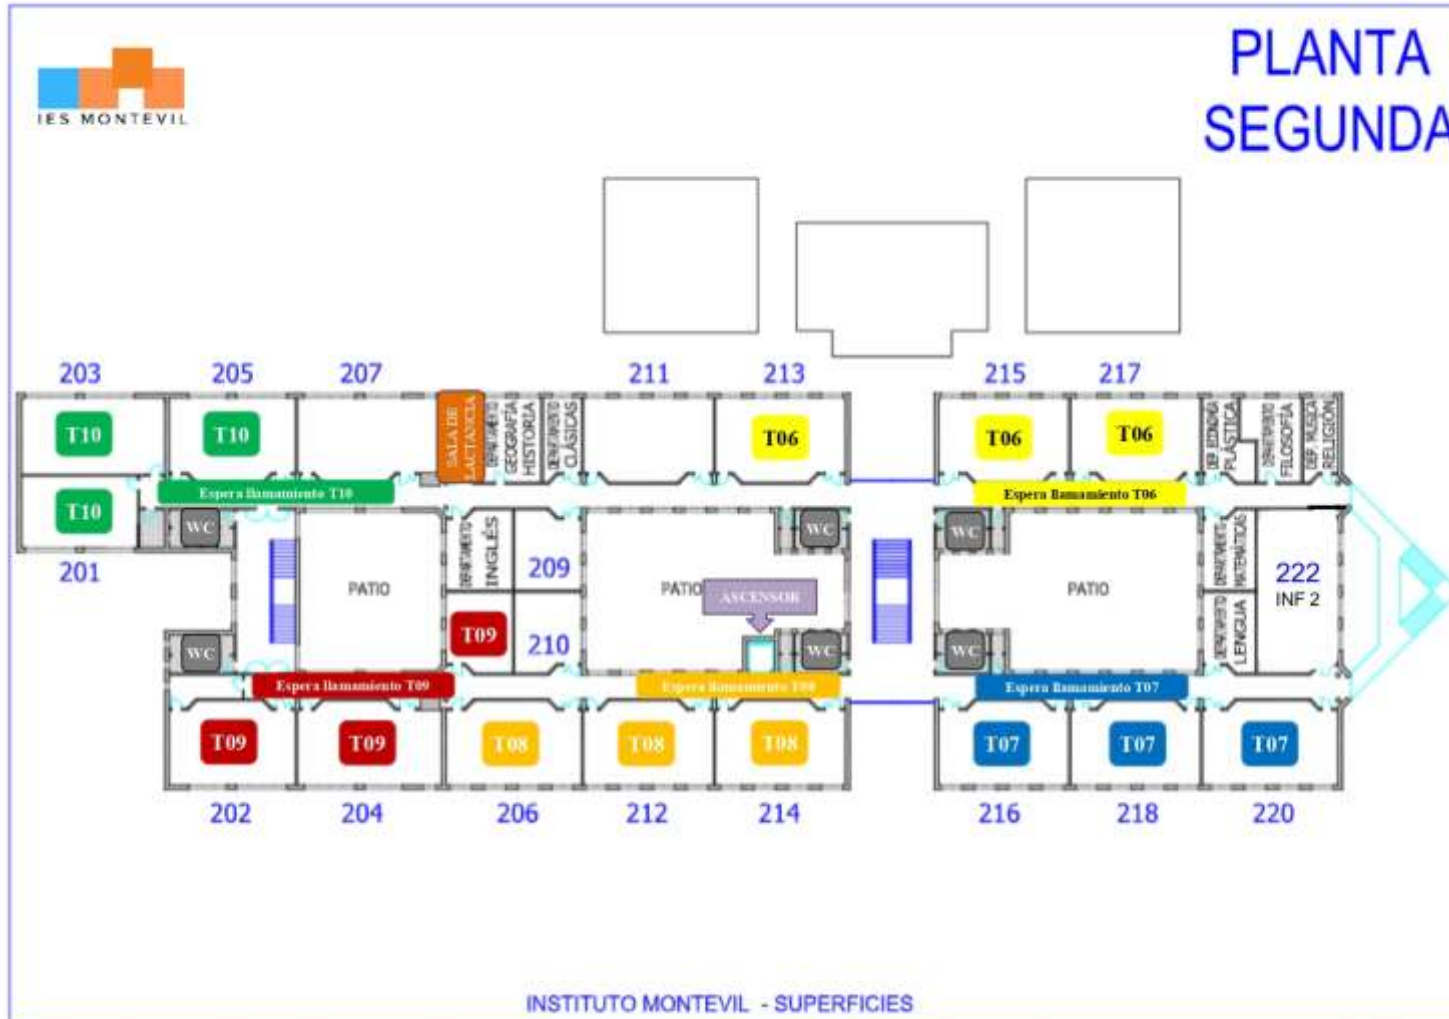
IES MONTEVIL

PLANTA SEGUNDA

203 205 207 211 213 215 217

T10 T10 SALA DE LACTANCIA DEPARTAMENTO GEOGRAFÍA HISTORIA DEPARTAMENTO CLÁSICAS T06 T06 T06 DEP. EDUCACIÓN PLÁSTICA DEPARTAMENTO FILOSOFÍA DEP. MÚSICA RELIGIÓN

Espera llamamiento T10

Espera llamamiento T06

T10

WC

201

DEPARTAMENTO INGLÉS

209

WC

WC

DEPARTAMENTO MATEMÁTICAS

222
INF 2

PATIO

PATIO

ASCENSOR

PATIO

T09

210

DEPARTAMENTO LENGUA

WC

WC

WC

Espera llamamiento T09

Espera llamamiento T08

Espera llamamiento T07

T09 T09 T08 T08 T08 T07 T07 T07

202 204 206 212 214 216 218 220

INSTITUTO MONTEVIL - SUPERFICIES